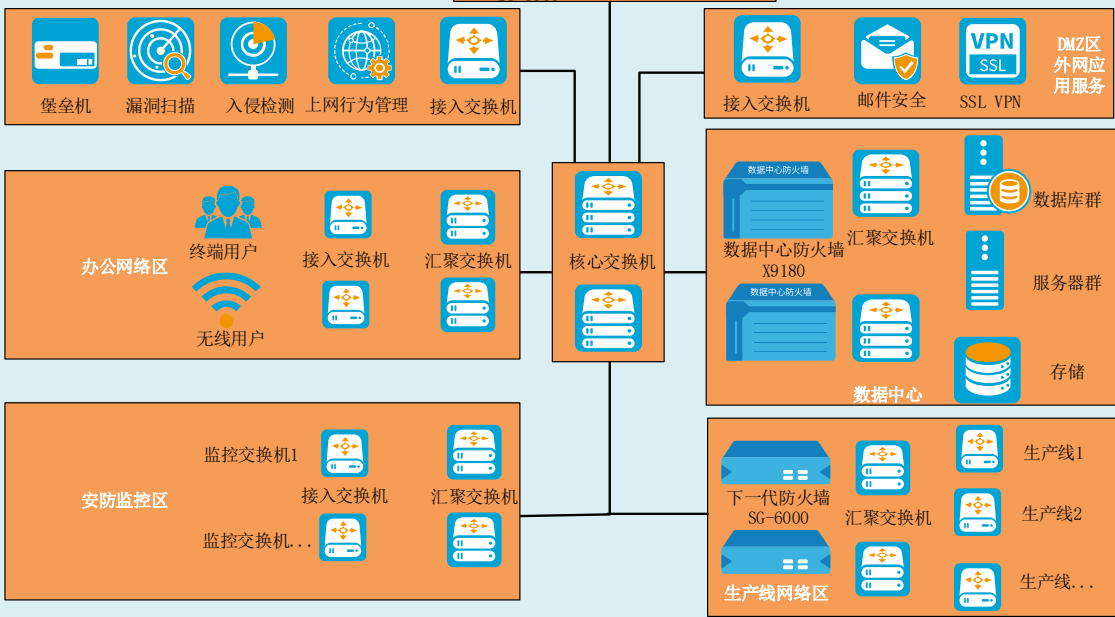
堡垒机
漏洞扫描
入侵检测
上网行为管理
接入交换机

接入交换机
邮件安全
VPN SSL
SSL VPN
DMZ区 外网应用服务

办公网络区
终端用户
无线用户
接入交换机
汇聚交换机

核心交换机

数据中心防火墙
数据中心防火墙 X9180
汇聚交换机
数据库群
服务器群
数据中心防火墙
存储
数据中心

安防监控区
监控交换机1
接入交换机
汇聚交换机
监控交换机...

下一代防火墙 SG-6000
汇聚交换机
生产线1
生产线2
生产线...
生产线网络区